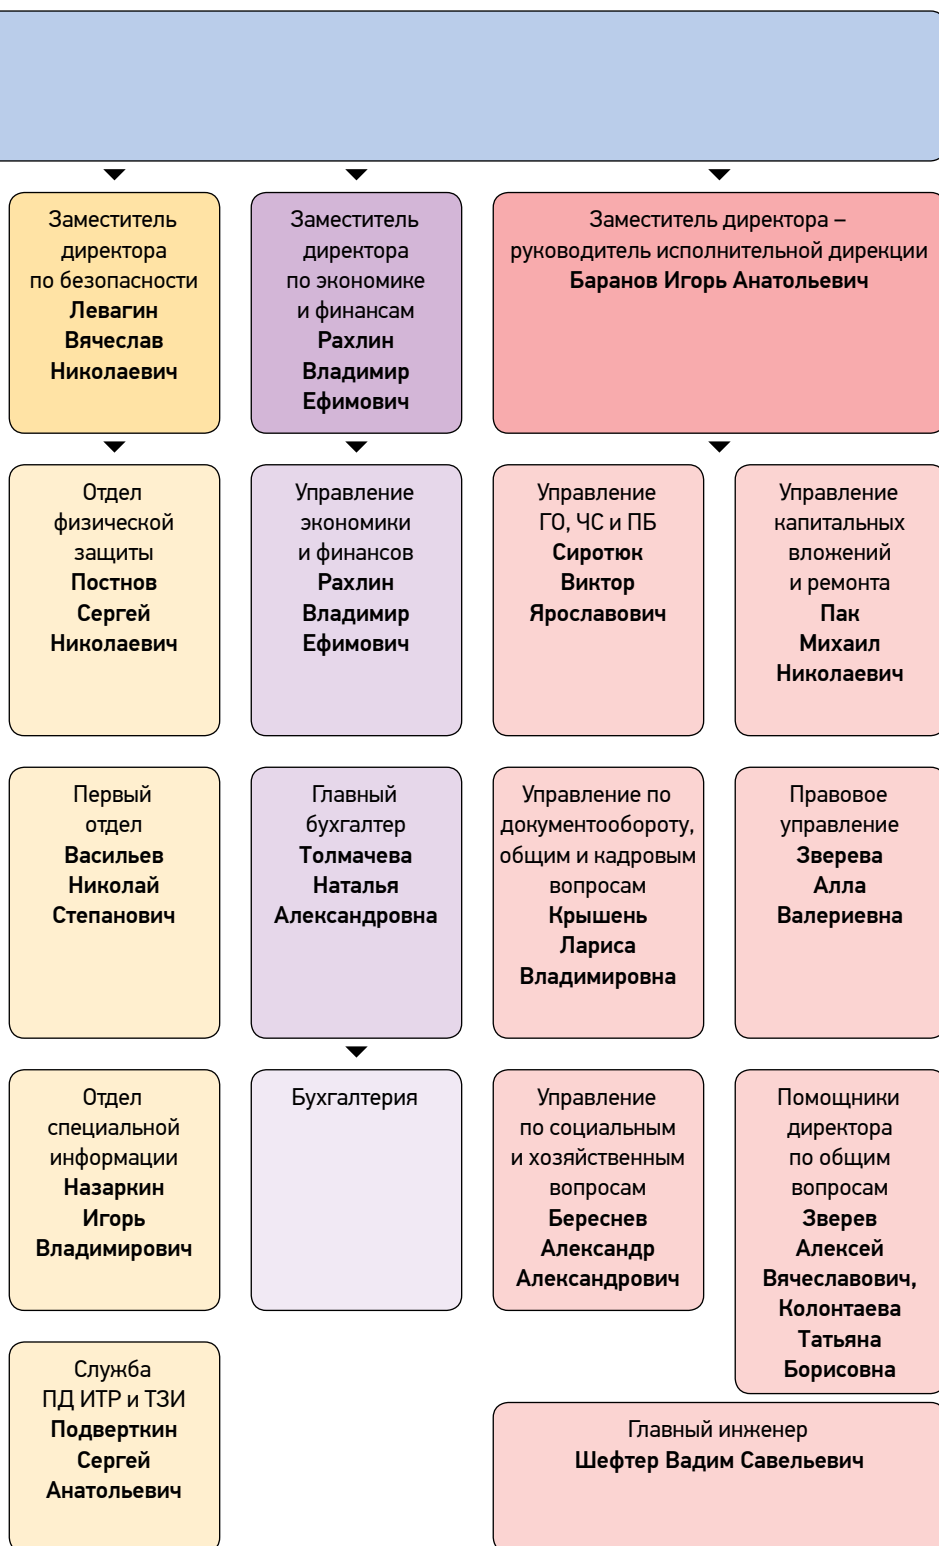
Заместитель директора по безопасности **Левагин Вячеслав Николаевич**

Отдел физической защиты **Постнов Сергей Николаевич**

Первый отдел **Васильев Николай Степанович**

Отдел специальной информации **Назаркин Игорь Владимирович**

Служба ПД ИТР и ТЗИ **Подверткин Сергей Анатольевич**

Заместитель директора по экономике и финансам **Рахлин Владимир Ефимович**

Управление экономики и финансов **Рахлин Владимир Ефимович**

Главный бухгалтер **Толмачева Наталья Александровна**

Бухгалтерия

Заместитель директора – руководитель исполнительной дирекции **Баранов Игорь Анатольевич**

Управление ГО, ЧС и ПБ **Сиротюк Виктор Ярославович**

Управление капитальных вложений и ремонта **Пак Михаил Николаевич**

Управление по документообороту, общим и кадровым вопросам **Крышень Лариса Владимировна**

Правовое управление **Зверева Алла Валериевна**

Управление по социальным и хозяйственным вопросам **Береснев Александр Александрович**

Помощники директора по общим вопросам **Зверев Алексей Вячеславович, Колонтаева Татьяна Борисовна**

Главный инженер **Шефтер Вадим Савельевич**